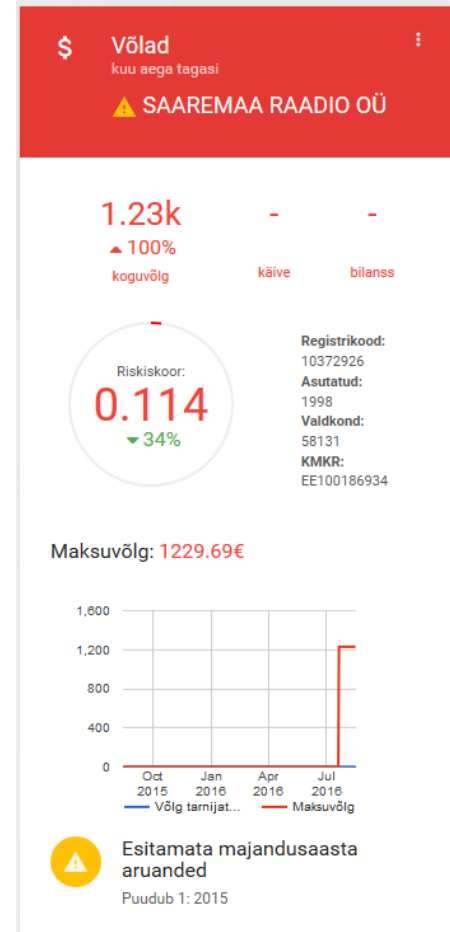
$ Võlad
kuu aega tagasi

SAAREMAA RAADIO OÜ

1.23k
100%
koguvõlg

-
käive

-
bilanss

Riskiskoor:
0.114
34%

Registrikood:
10372926
Asutatud:
1998
Valdkond:
58131
KMKR:
EE100186934

Maksuvõlg: 1229.69€

1,600
1,200
800
400
0
Oct 2015
Jan 2016
Apr 2016
Jul 2016
Võlg tarnijat...
Maksuvõlg

Esitamata majandusaasta aruanded
Puudub 1: 2015